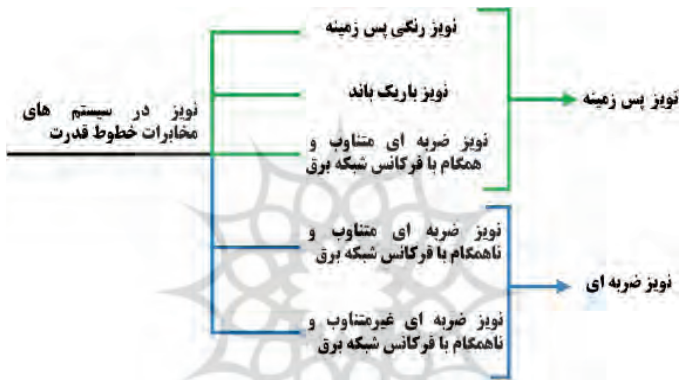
نویز در سیستم های مخابرات خطوط قدرت

نویز رنگی پس زمینه

نویز باریک باند

نویز ضربه ای متناوب و همگام با فرکانس شبکه برق

نویز پس زمینه

نویز ضربه ای متناوب و ناهمگام با فرکانس شبکه برق

نویز ضربه ای غیرمتناوب و ناهمگام با فرکانس شبکه برق

نویز ضربه ای